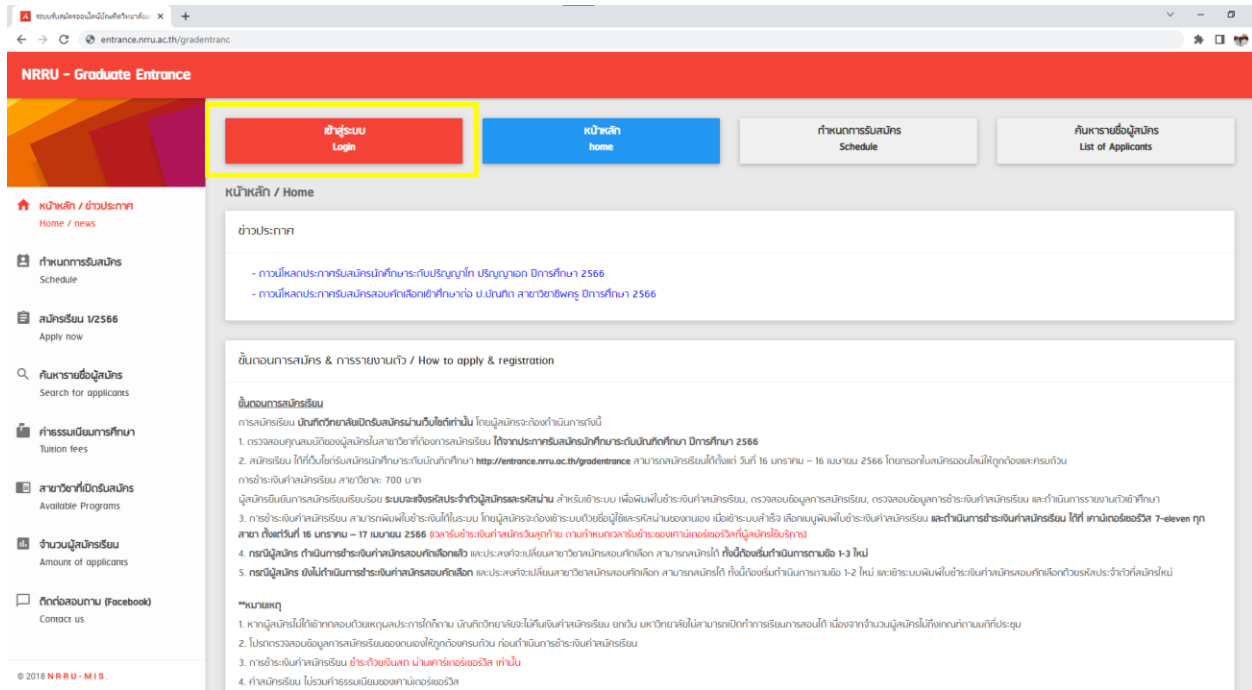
ระบบรับสมัครออนไลน์บัณฑิตวิทยาลัย ×

entrance.nrru.ac.th/gradentranc

NRRU - Graduate Entrance

เข้าสู่ระบบ
Login

หน้าหลัก
home

กำหนดการรับสมัคร
Schedule

ค้นหารายชื่อผู้สมัคร
List of Applicants

หน้าหลัก / ข่าวประกาศ
Home / news

กำหนดการรับสมัคร
Schedule

สมัครเรียน 1/2566
Apply now

ค้นหารายชื่อผู้สมัคร
Search for applicants

ค่าธรรมเนียมการศึกษา
Tuition fees

สาขาวิชาที่เปิดรับสมัคร
Available Programs

จำนวนผู้สมัครเรียน
Amount of applicants

ติดต่อสอบถาม (Facebook)
Contact us

© 2018 NRRU-MIS.

หน้าหลัก / Home

ข่าวประกาศ

- ดาวน์โหลดประกาศรับสมัครนักศึกษาระดับปริญญาโท ปริญญาเอก ปีการศึกษา 2566
- ดาวน์โหลดประกาศรับสมัครสอบคัดเลือกเข้าศึกษาต่อ ป.บัณฑิต สาขาวิชาชีพครู ปีการศึกษา 2566

ขั้นตอนการสมัคร & การรายงานตัว / How to apply & registration

ขั้นตอนการสมัครเรียน
การสมัครเรียน บัณฑิตวิทยาลัยเปิดรับสมัครผ่านเว็บไซต์เท่านั้น โดยผู้สมัครจะต้องดำเนินการดังนี้
1. ตรวจสอบคุณสมบัติของผู้สมัครในสาขาวิชาที่ต้องการสมัครเรียน ได้จากประกาศรับสมัครนักศึกษาระดับบัณฑิตศึกษา ปีการศึกษา 2566
2. สมัครเรียน ได้ที่เว็บไซต์รับสมัครนักศึกษาระดับบัณฑิตศึกษา http://entrance.nrru.ac.th/gradentrance สามารถสมัครเรียนได้ตั้งแต่ วันที่ 16 มกราคม – 16 เมษายน 2566 โดยกรอกใบสมัครออนไลน์ให้ถูกต้องและครบถ้วน
การชำระเงินค่าสมัครเรียน สาขาวิชาละ 700 บาท
ผู้สมัครยืนยันการสมัครเรียนเรียบร้อย ระบบจะแจ้งรหัสประจำตัวผู้สมัครและรหัสผ่าน สำหรับเข้าระบบ เพื่อพิมพ์ใบชำระเงินค่าสมัครเรียน, ตรวจสอบข้อมูลการสมัครเรียน, ตรวจสอบข้อมูลการชำระเงินค่าสมัครเรียน และดำเนินการรายงานตัวเข้าศึกษา
3. การชำระเงินค่าสมัครเรียน สามารถพิมพ์ใบชำระเงินได้ในระบบ โดยผู้สมัครจะต้องเข้าระบบด้วยชื่อผู้ใช้และรหัสผ่านของตนเอง เมื่อเข้าระบบสำเร็จ เลือกเมนูพิมพ์ใบชำระเงินค่าสมัครเรียน และดำเนินการชำระเงินค่าสมัครเรียน ได้ที่ เคาน์เตอร์เซอร์วิส 7-eleven ทุกสาขา ตั้งแต่วันที่ 16 มกราคม – 17 เมษายน 2566 (เวลารับชำระเงินค่าสมัครวันสุดท้าย ตามกำหนดเวลารับชำระของเคาน์เตอร์เซอร์วิสที่ผู้สมัครใช้บริการ)
4. กรณีผู้สมัคร ดำเนินการชำระเงินค่าสมัครสอบคัดเลือกแล้ว และประสงค์จะเปลี่ยนสาขาวิชาสมัครสอบคัดเลือก สามารถสมัครได้ ทั้งนี้ต้องเริ่มดำเนินการตามข้อ 1-3 ใหม่
5. กรณีผู้สมัคร ยังไม่ดำเนินการชำระเงินค่าสมัครสอบคัดเลือก และประสงค์จะเปลี่ยนสาขาวิชาสมัครสอบคัดเลือก สามารถสมัครได้ ทั้งนี้ต้องเริ่มดำเนินการตามข้อ 1-2 ใหม่ และเข้าระบบพิมพ์ใบชำระเงินค่าสมัครสอบคัดเลือกด้วยรหัสประจำตัวผู้สมัครใหม่

**หมายเหตุ
1. หากผู้สมัครไม่ได้เข้าทดสอบด้วยเหตุผลประการใดก็ตาม บัณฑิตวิทยาลัยจะไม่คืนเงินค่าสมัครเรียน ยกเว้น มหาวิทยาลัยไม่สามารถเปิดทำการเรียนการสอนได้ เนื่องจากจำนวนผู้สมัครไม่ถึงเกณฑ์ตามมติที่ประชุม
2. โปรดตรวจสอบข้อมูลการสมัครเรียนของตนเองให้ถูกต้องครบถ้วน ก่อนดำเนินการชำระเงินค่าสมัครเรียน
3. การชำระเงินค่าสมัครเรียน ชำระด้วยเงินสด ผ่านเคาน์เตอร์เซอร์วิส เท่านั้น
4. ค่าสมัครเรียน ไม่รวมค่าธรรมเนียมของเคาน์เตอร์เซอร์วิส